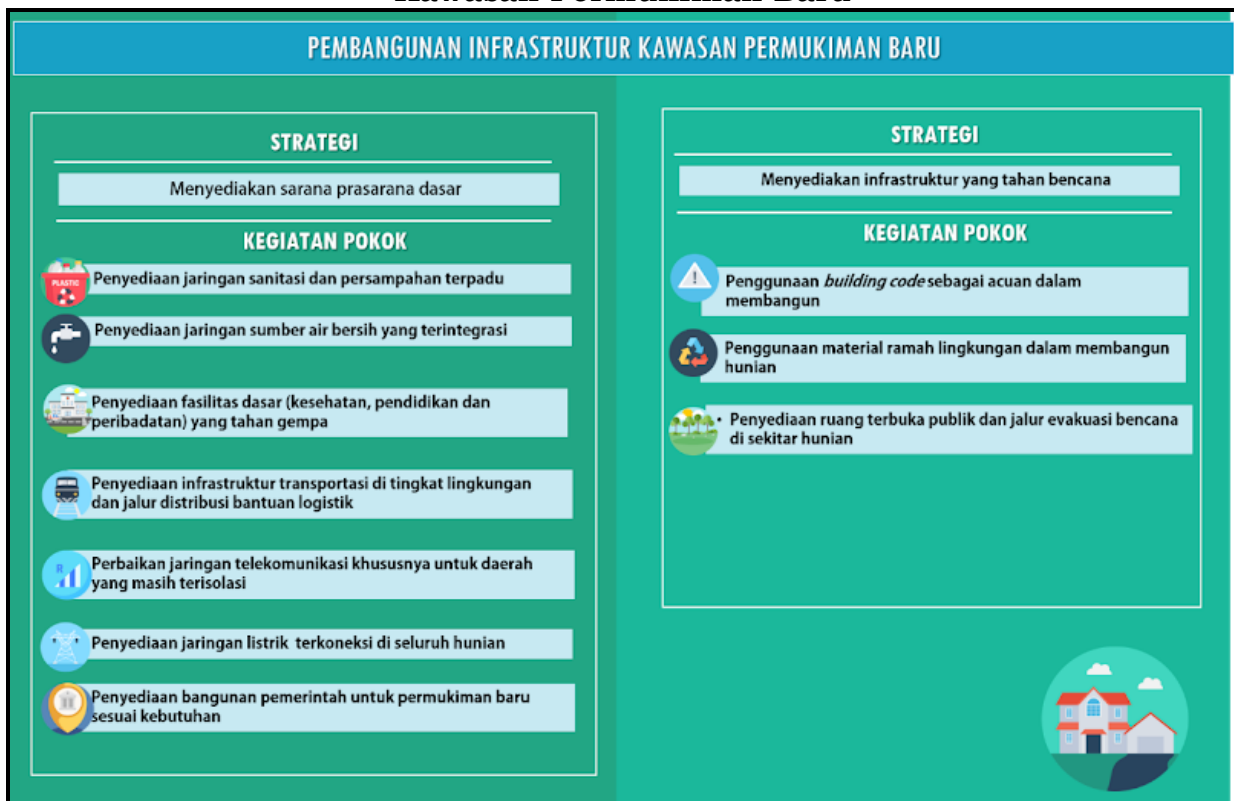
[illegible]

PEMBANGUNAN INFRASTRUKTUR KAWASAN PERMUKIMAN BARU

STRATEGI

Menyediakan sarana prasarana dasar

KEGIATAN POKOK

PLASTIC

Penyediaan jaringan sanitasi dan persampahan terpadu

Penyediaan jaringan sumber air bersih yang terintegrasi

Penyediaan fasilitas dasar (kesehatan, pendidikan dan peribadatan) yang tahan gempa

Penyediaan infrastruktur transportasi di tingkat lingkungan dan jalur distribusi bantuan logistik

Perbaikan jaringan telekomunikasi khususnya untuk daerah yang masih terisolasi

Penyediaan jaringan listrik terkoneksi di seluruh hunian

Penyediaan bangunan pemerintah untuk permukiman baru sesuai kebutuhan

STRATEGI

Menyediakan infrastruktur yang tahan bencana

KEGIATAN POKOK

Penggunaan *building code* sebagai acuan dalam membangun

Penggunaan material ramah lingkungan dalam membangun hunian

Penyediaan ruang terbuka publik dan jalur evakuasi bencana di sekitar hunian